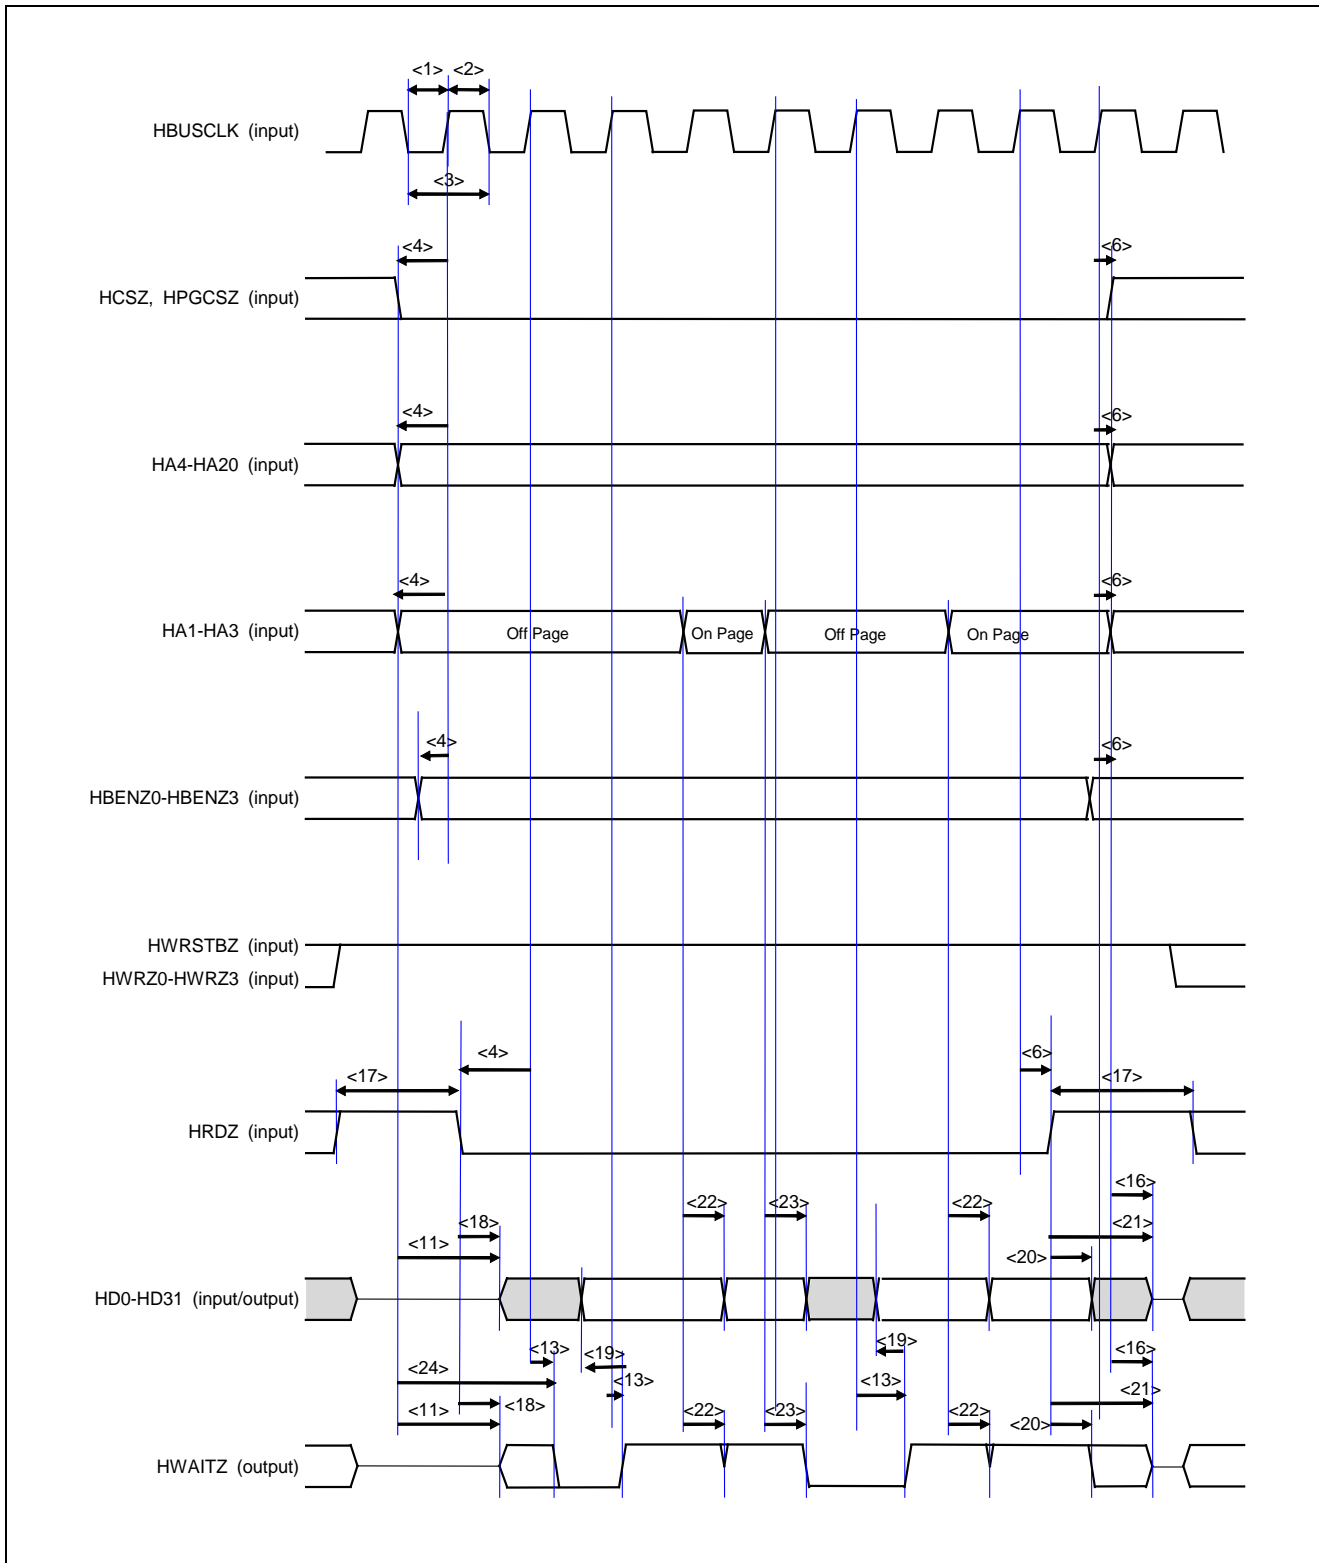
<1> <2>

HBUSCLK (input)

<3>

<4>

<6>

HCSZ, HPGCSZ (input)

<4>

<6>

HA4-HA20 (input)

<4>

<6>

HA1-HA3 (input)

Off Page

On Page

Off Page

On Page

<4>

<6>

HBENZ0-HBENZ3 (input)

HWRSTBZ (input)

HWRZ0-HWRZ3 (input)

<4>

<6>

<17>

<17>

HRDZ (input)

<16>

<22>

<23>

<22>

<18>

<21>

<11>

<20>

HD0-HD31 (input/output)

<13>

<19>

<19>

<16>

<24>

<13>

<13>

<21>

<11>

<18>

<22>

<23>

<22>

<20>

HWAITZ (output)